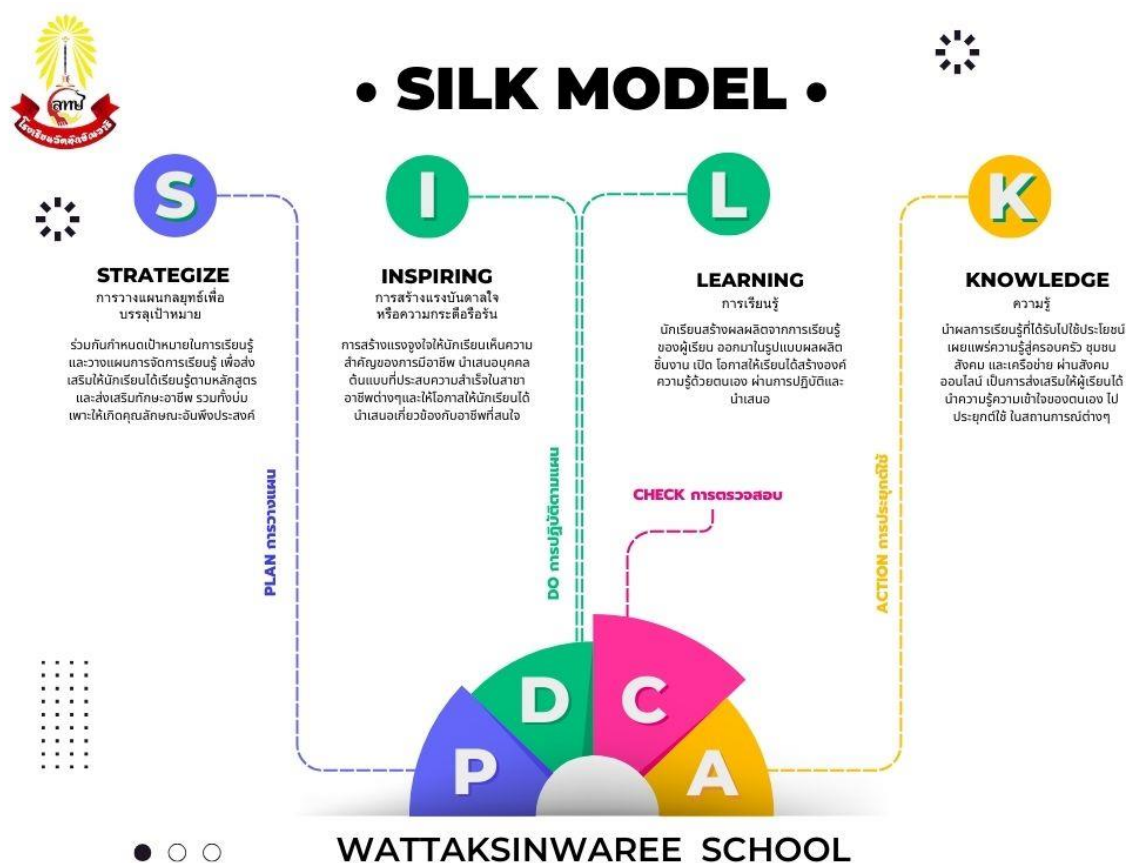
ลทษ
โรงเรียนวัดทักษิณวารี

• SILK MODEL •

S

STRATEGIZE
การวางแผนกลยุทธ์เพื่อบรรลุเป้าหมาย

ร่วมกันกำหนดเป้าหมายในการเรียนรู้และวางแผนการจัดการเรียนรู้ เพื่อส่งเสริมให้นักเรียนได้เรียนรู้ตามหลักสูตรและส่งเสริมทักษะอาชีพ รวมทั้งบ่มเพาะให้เกิดคุณลักษณะอันพึงประสงค์

I

INSPIRING
การสร้างแรงบันดาลใจหรือความกระตือรือร้น

การสร้างแรงจูงใจให้นักเรียนเห็นความสำคัญของการมีอาชีพ นำเสนอบุคคลต้นแบบที่ประสบความสำเร็จในสาขาอาชีพต่างๆและให้โอกาสให้นักเรียนได้นำเสนอเกี่ยวข้องกับอาชีพที่สนใจ

L

LEARNING
การเรียนรู้

นักเรียนสร้างผลผลิตจากการเรียนรู้ของผู้เรียน ออกมาในรูปแบบผลผลิต ชิ้นงาน เปิด โอกาสให้เรียนได้สร้างองค์ความรู้ด้วยตนเอง ผ่านการปฏิบัติและนำเสนอ

K

KNOWLEDGE
ความรู้

นำผลการเรียนรู้ที่ได้รับไปใช้ประโยชน์ เผยแพร่ความรู้สู่ครอบครัว ชุมชน สังคม และเครือข่าย ผ่านสังคมออนไลน์ เป็นการส่งเสริมให้ผู้เรียนได้นำความรู้ความเข้าใจของตนเอง ไปประยุกต์ใช้ ในสถานการณ์ต่างๆ

PLAN การวางแผน

DO การปฏิบัติตามแผน

CHECK การตรวจสอบ

ACTION การประยุกต์ใช้

P D C A

WATTAKSINWAREE SCHOOL